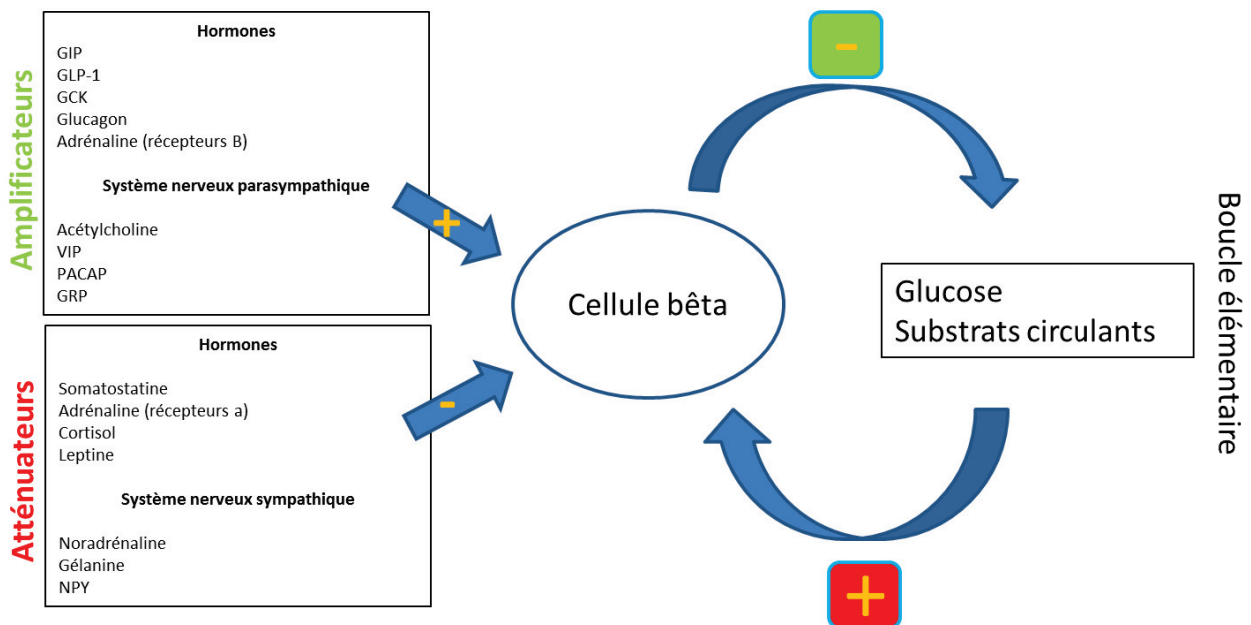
Amplificateurs

Hormones
GIP
GLP-1
GCK
Glucagon
Adrénaline (récepteurs B)

Système nerveux parasympathique

Acétylcholine
VIP
PACAP
GRP

+

Atténuateurs

Hormones

Somatostatine
Adrénaline (récepteurs a)
Cortisol
Leptine

Système nerveux sympathique

Noradrénaline
Gélanine
NPY

-

Cellule bêta

-

Glucose
Substrats circulants

+

Boucle élémentaire